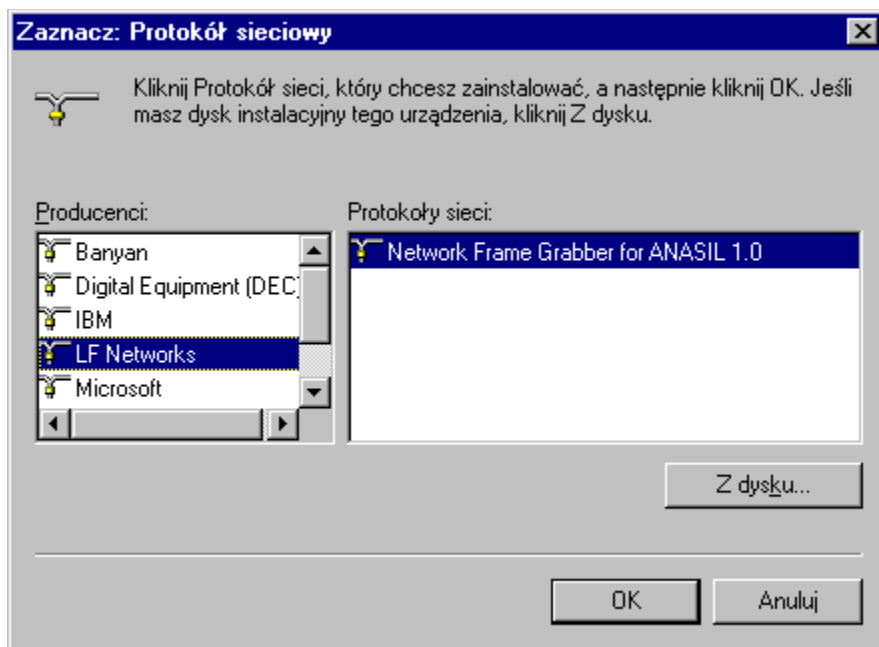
Zaznacz: Protokół sieciowy

Kliknij Protokół sieci, który chcesz zainstalować, a następnie kliknij OK. Jeśli masz dysk instalacyjny tego urządzenia, kliknij Z dysku.

Producenci:
Banyan
Digital Equipment (DEC)
IBM
LF Networks
Microsoft

Protokoły sieci:
Network Frame Grabber for ANASIL 1.0

Z dysku...

OK
Anuluj